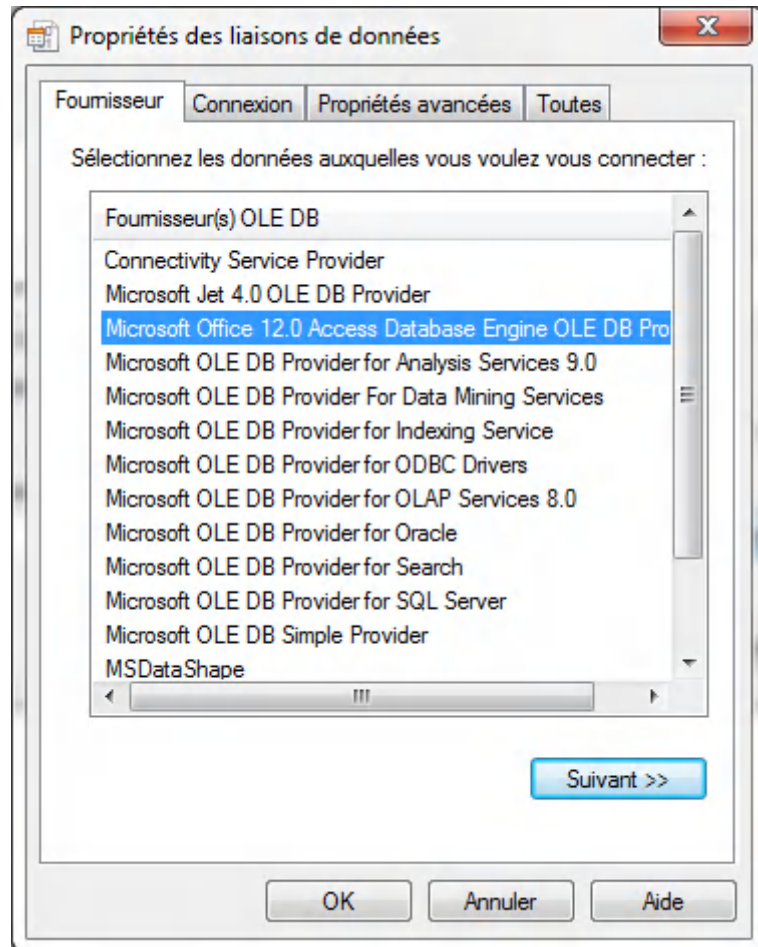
Propriétés des liaisons de données

Fournisseur | Connexion | Propriétés avancées | Toutes

Sélectionnez les données auxquelles vous voulez vous connecter :

Fournisseur(s) OLE DB
Connectivity Service Provider
Microsoft Jet 4.0 OLE DB Provider
Microsoft Office 12.0 Access Database Engine OLE DB Pro
Microsoft OLE DB Provider for Analysis Services 9.0
Microsoft OLE DB Provider For Data Mining Services
Microsoft OLE DB Provider for Indexing Service
Microsoft OLE DB Provider for ODBC Drivers
Microsoft OLE DB Provider for OLAP Services 8.0
Microsoft OLE DB Provider for Oracle
Microsoft OLE DB Provider for Search
Microsoft OLE DB Provider for SQL Server
Microsoft OLE DB Simple Provider
MSDataShape

Suivant >>

OK | Annuler | Aide